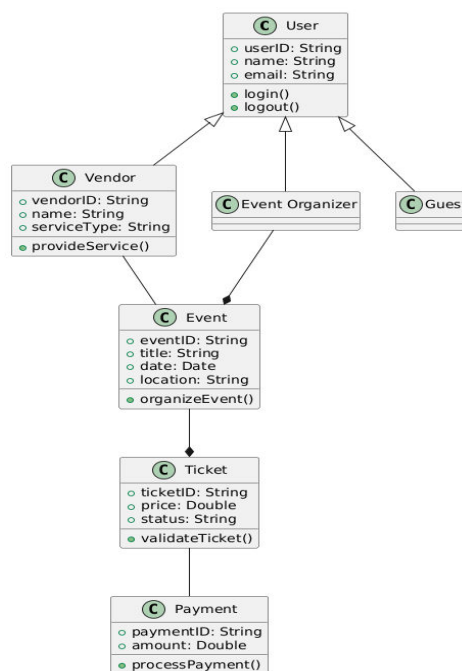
C User
userID: String
name: String
email: String
login()
logout()

C Vendor
vendorID: String
name: String
serviceType: String
provideService()

C Event Organizer

C Gues

C Event
eventID: String
title: String
date: Date
location: String
organizeEvent()

C Ticket
ticketID: String
price: Double
status: String
validateTicket()

C Payment
paymentID: String
amount: Double
processPayment()